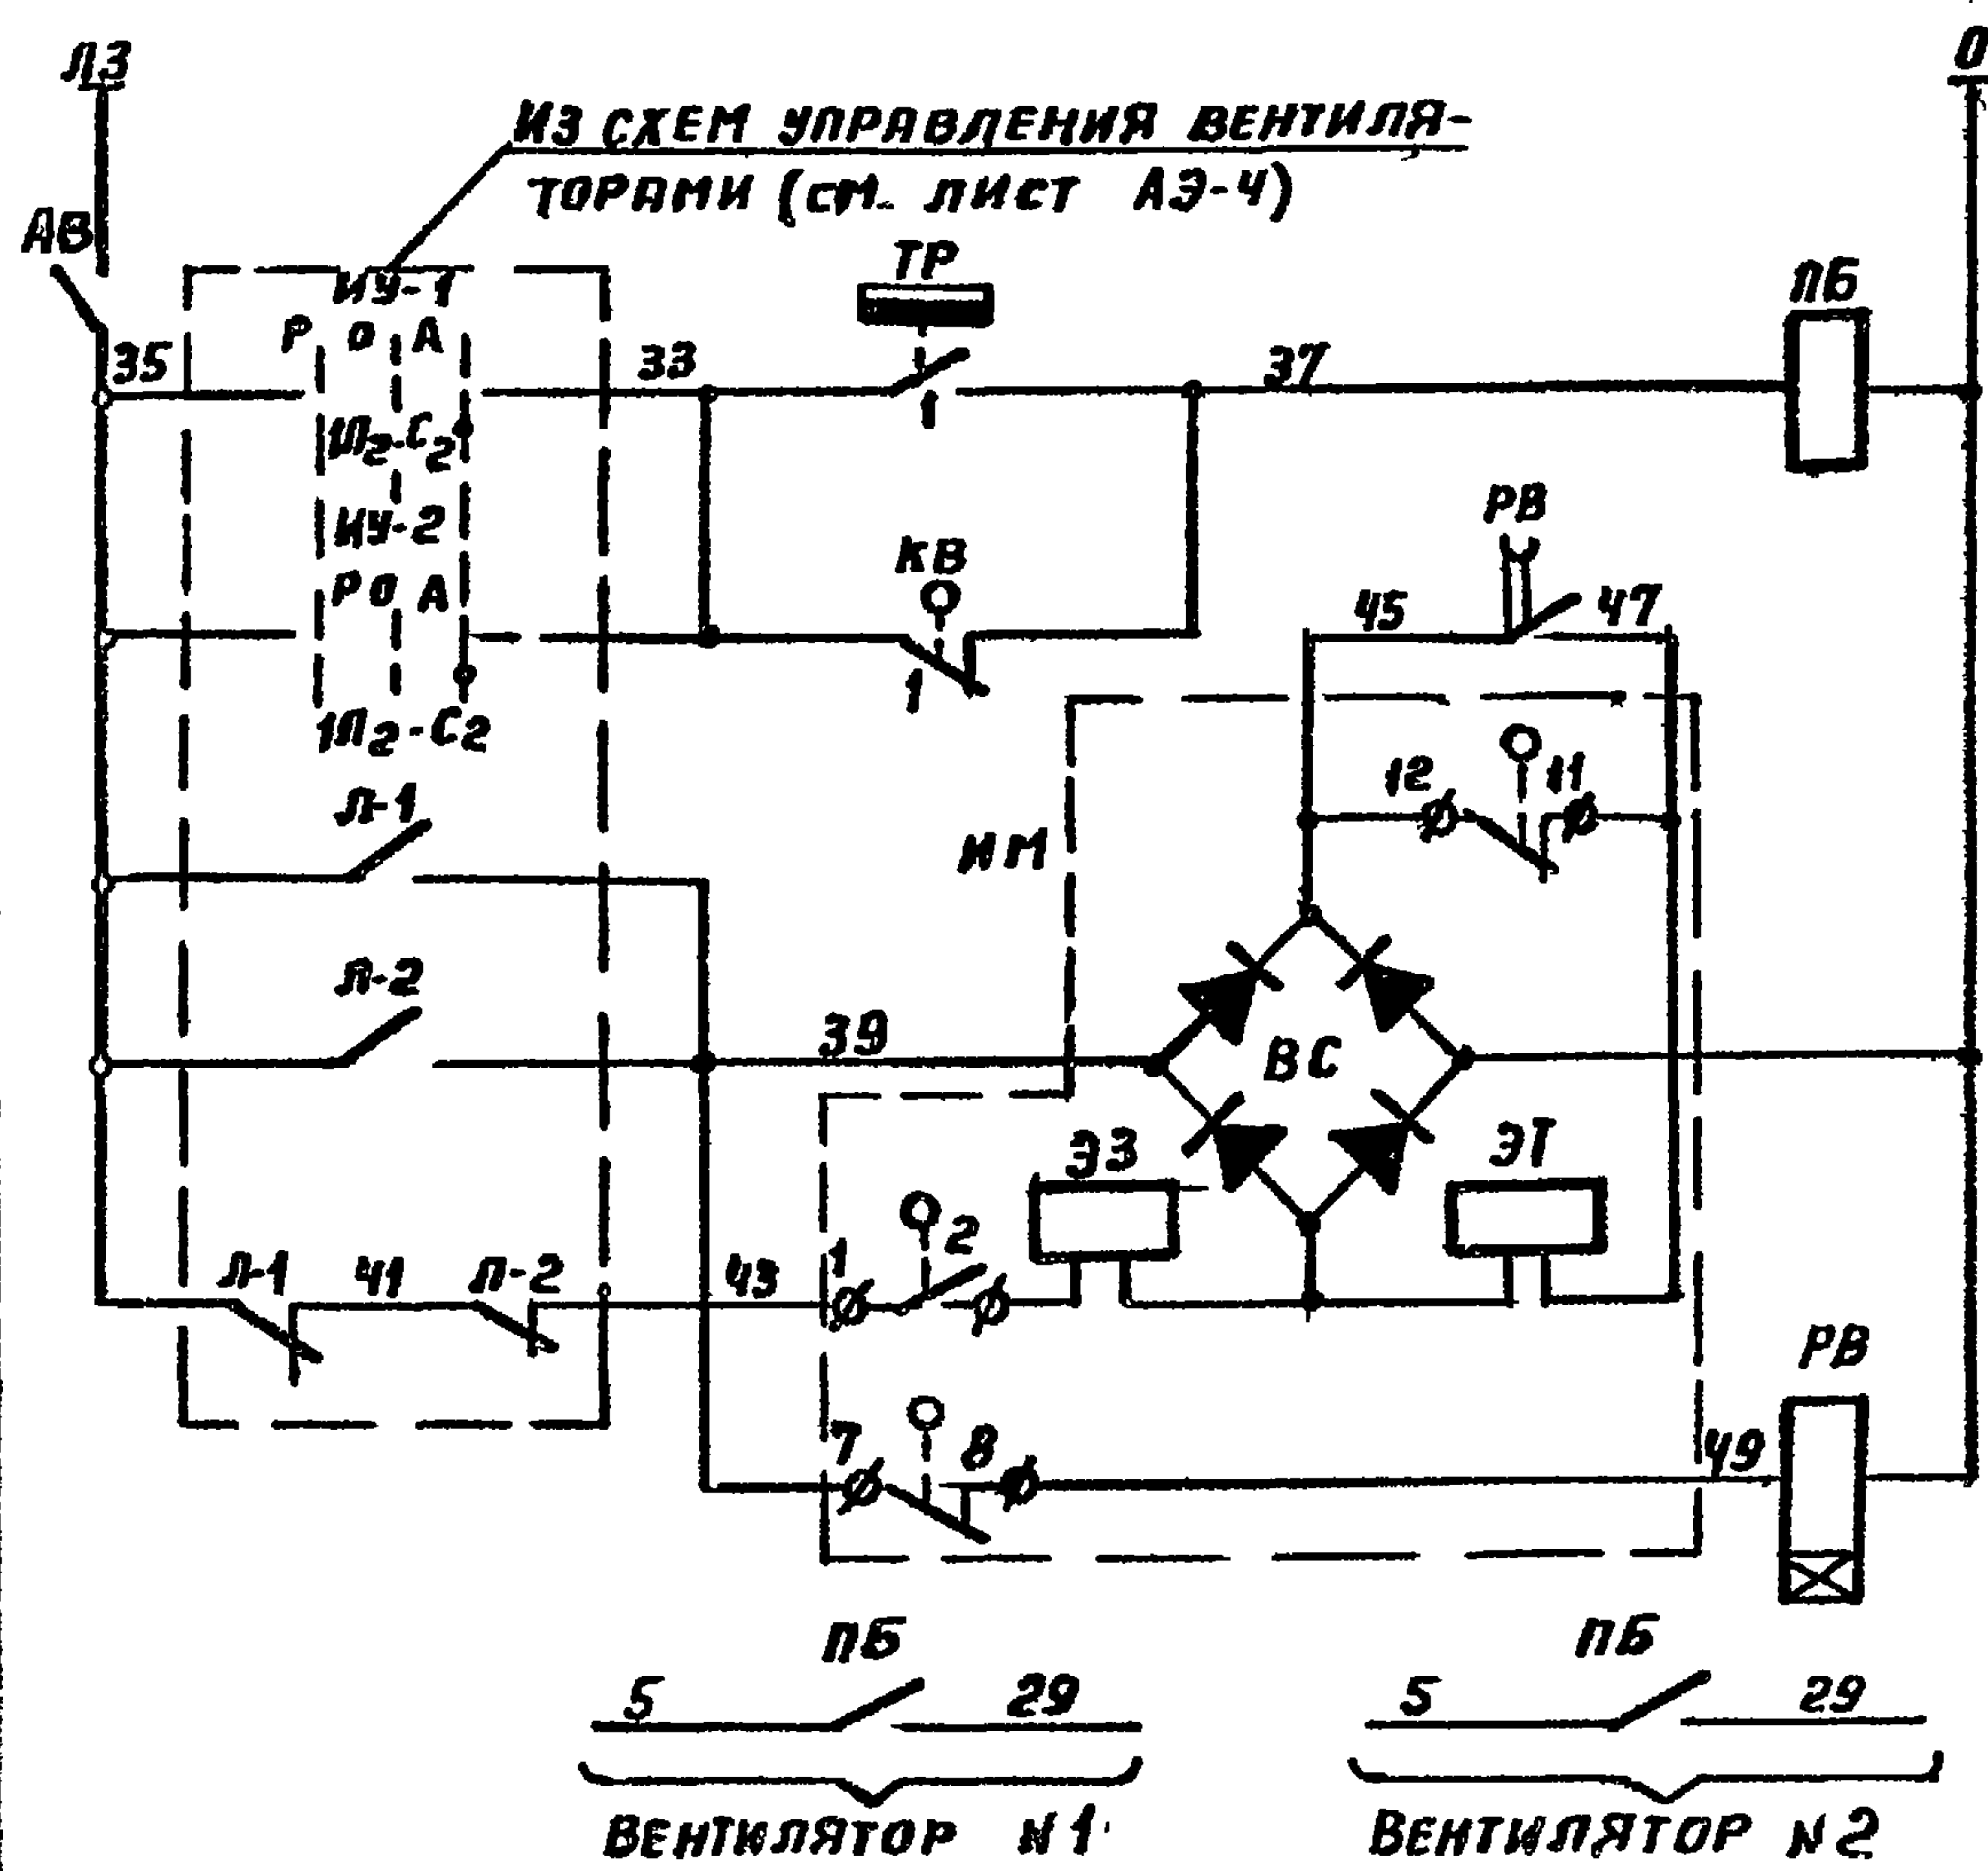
Л3

0

ИЗ СХЕМ УПРАВЛЕНИЯ ВЕНТИЛЯТОРАМИ (СМ. ЛИСТ АЭ-4)

АВ

ИУ-1

Р О А

35

33

ТР

37

ПБ

1

$1П_2$-$С_2$

ИУ-2

Р О А

КВ

1

$1П_2$-$С_2$

РВ

45

47

12

11

ИМ

Л-1

Л-2

39

ВС

ЭЗ

ЭТ

Л-1

41

Л-2

43

1

2

РВ

7

8

49

ПБ

5

29

ВЕНТИЛЯТОР №1

ПБ

5

29

ВЕНТИЛЯТОР №2